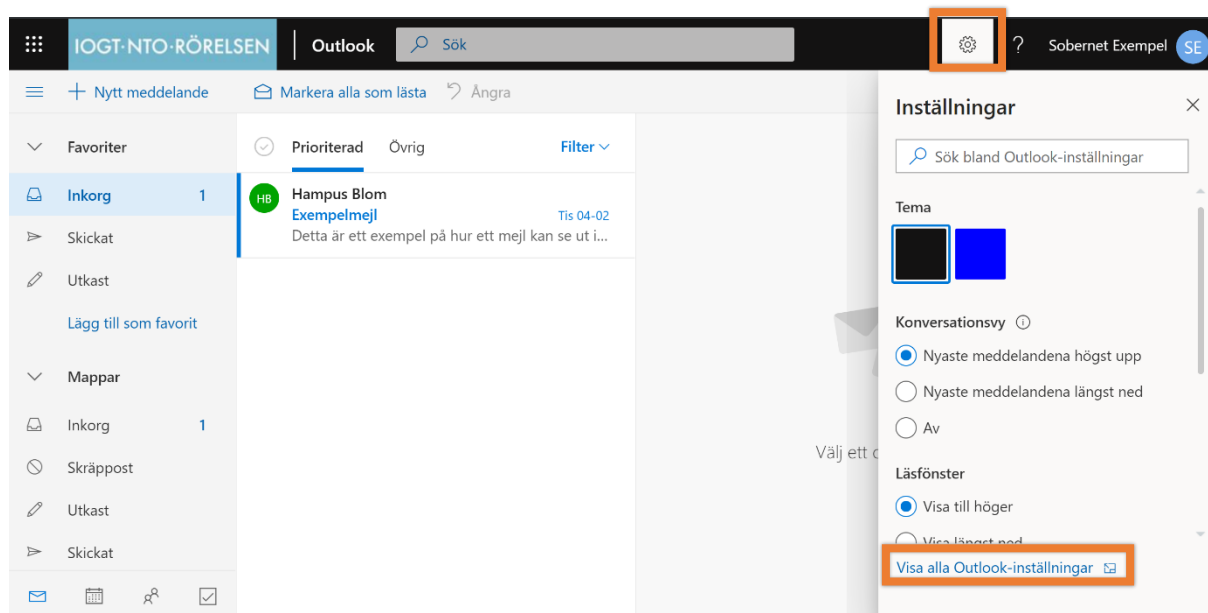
IOGT·NTO·RÖRELSEN Outlook Sök

? Sobernet Exempel SE

Nytt meddelande Markera alla som lästa Ångra

Favoriter

Inkorg 1

Skickat

Utkast

Lägg till som favorit

Mappar

Inkorg 1

Skräppost

Utkast

Skickat

Prioriterad Övrig Filter

HB Hampus Blom
Exempelmejl Tis 04-02
Detta är ett exempel på hur ett mejl kan se ut i...

Välj ett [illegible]

Inställningar

Sök bland Outlook-inställningar

Tema

Konversationsvy

Nyaste meddelandena högst upp

Nyaste meddelandena längst ned

Av

Läsfönster

Visa till höger

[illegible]

Visa alla Outlook-inställningar